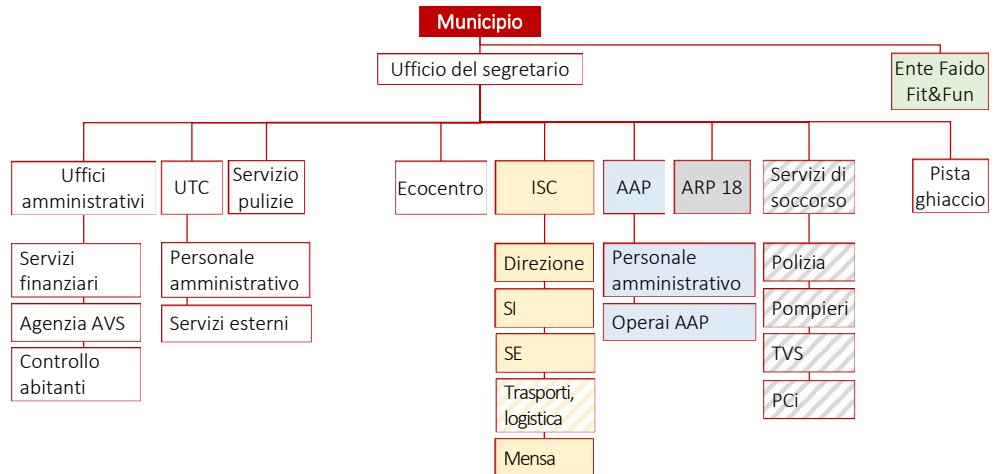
Municipio

Ufficio del segretario

Ente Faido Fit&Fun

Uffici amministrativi

Servizi finanziari

Agenzia AVS

Controllo abitanti

UTC

Personale amministrativo

Servizi esterni

Servizio pulizie

Ecocentro

ISC

Direzione

SI

SE

Trasporti, logistica

Mensa

AAP

Personale amministrativo

Operai AAP

ARP 18

Servizi di soccorso

Polizia

Pompieri

TVS

PCi

Pista ghiaccio